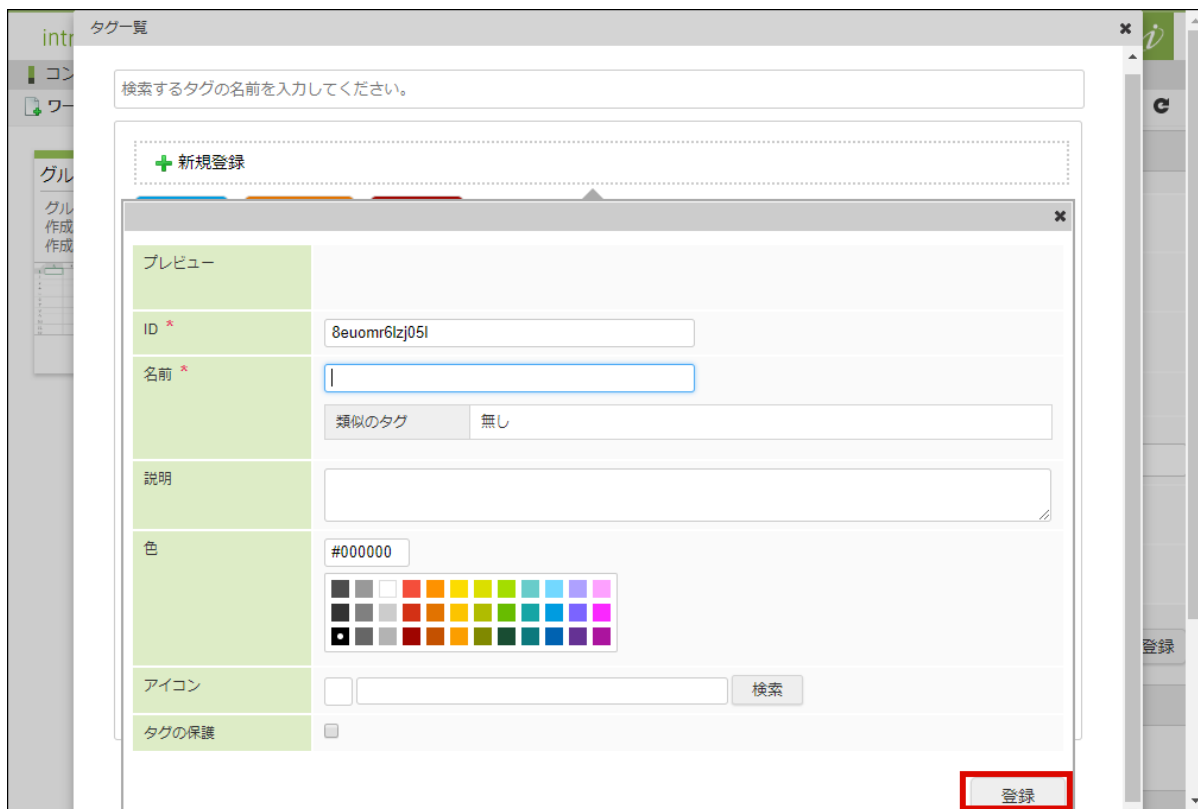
intr
コン
ワー
グル
グル
作成
作成

タグ一覧

検索するタグの名前を入力してください。

新規登録

プレビュー

ID *
8euomr6lzj05l

名前 *

類似のタグ
無し

説明

色
#000000

アイコン
検索

タグの保護

登録

登録